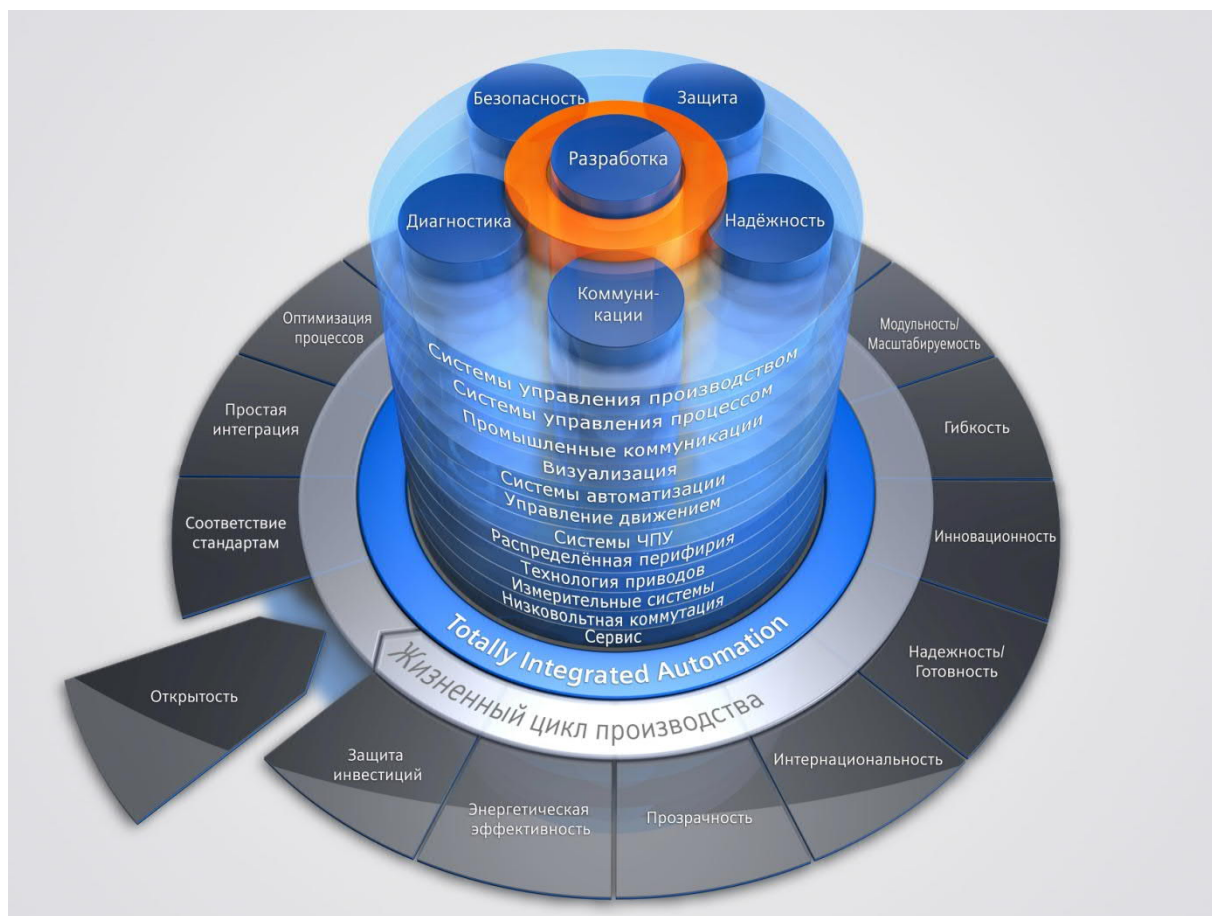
Безопасность
Защита
Разработка
Диагностика
Надёжность
Коммуникации

Системы управления производством
Системы управления процессом
Промышленные коммуникации
Визуализация
Системы автоматизации
Управление движением
Системы ЧПУ
Распределённая периферия
Технология приводов
Измерительные системы
Низковольтная коммутация
Сервис

Totally Integrated Automation
Жизненный цикл производства

Оптимизация процессов
Простая интеграция
Соответствие стандартам
Открытость
Защита инвестиций
Энергетическая эффективность
Прозрачность
Интернациональность
Надежность/ Готовность
Инновационность
Гибкость
Модульность/ Масштабируемость